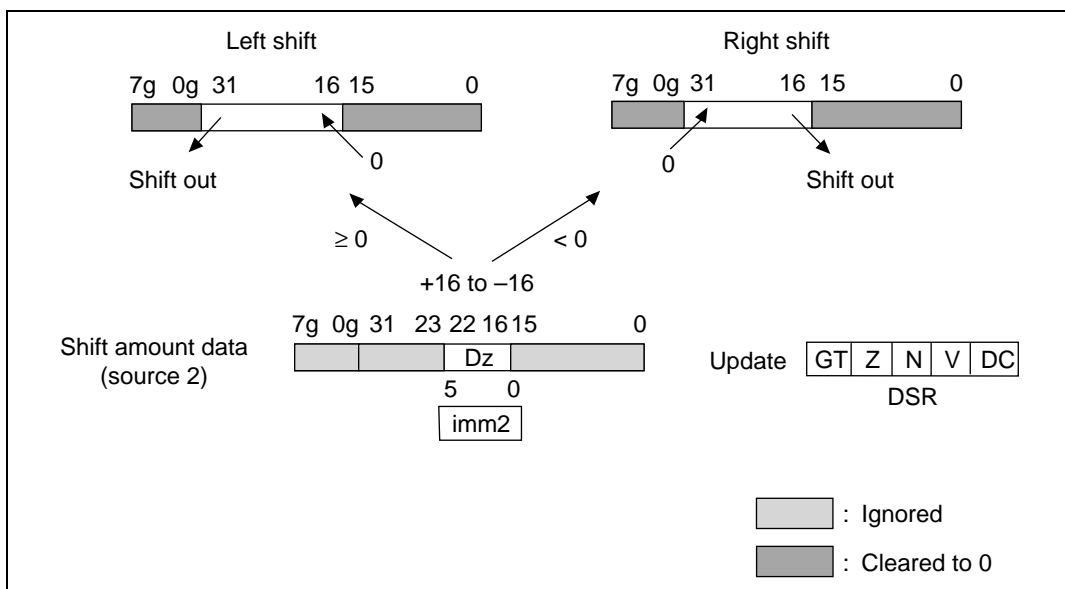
Left shift

7g 0g 31 16 15 0

0

Shift out

Right shift

7g 0g 31 16 15 0

0

Shift out

$\geq 0$

$< 0$

+16 to –16

Shift amount data (source 2)

7g 0g 31 23 22 16 15 0

Dz

5 0

imm2

Update

| GT | Z | N | V | DC |
|---|---|---|---|---|

DSR

: Ignored

: Cleared to 0